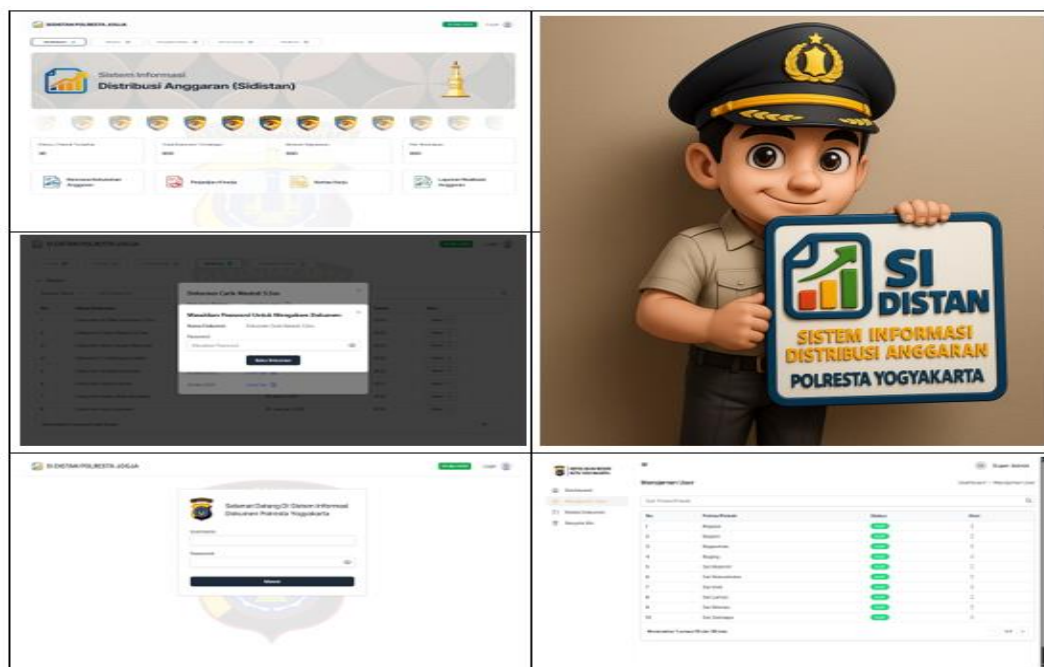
SIDISTAN POLRESTA JOGJA

Sistem Informasi
Distribusi Anggaran (Sidistan)

SI DISTAN
SISTEM INFORMASI
DISTRIBUSI ANGGARAN
POLRESTA YOGYAKARTA

SI DISTAN POLRESTA JOGJA

Dokumen Cari Modal 5 Cm

Masukkan Password Untuk Mengakses Dokumen

Nama Dokumen

Password

Buka Dokumen

SI DISTAN POLRESTA JOGJA

Selamat Datang Di Sistem Informasi Dokumen Polresta Yogyakarta

Username

Password

Masuk

Manajemen User

Super Admin

Dashboard

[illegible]

No

Status